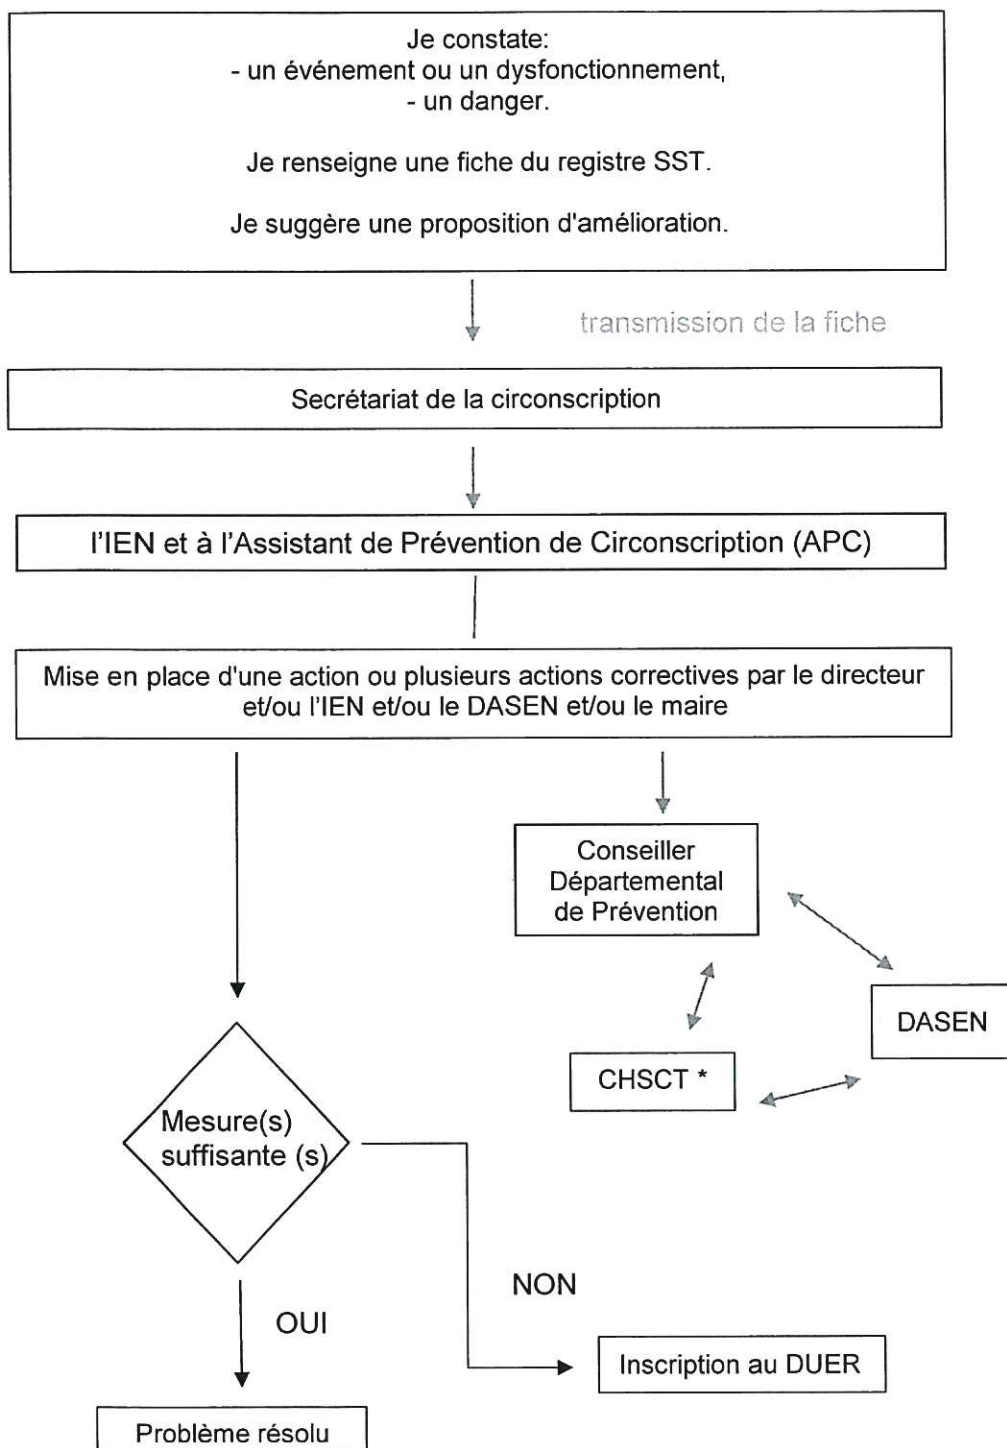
Je constate:
- un événement ou un dysfonctionnement,
- un danger.

Je renseigne une fiche du registre SST.

Je suggère une proposition d'amélioration.

transmission de la fiche

Secrétariat de la circonscription

l'IEN et à l'Assistant de Prévention de Circonscription (APC)

Mise en place d'une action ou plusieurs actions correctives par le directeur et/ou l'IEN et/ou le DASEN et/ou le maire

Conseiller Départemental de Prévention

DASEN

CHSCT *

Mesure(s) suffisante (s)

NON

OUI

Inscription au DUER

Problème résolu